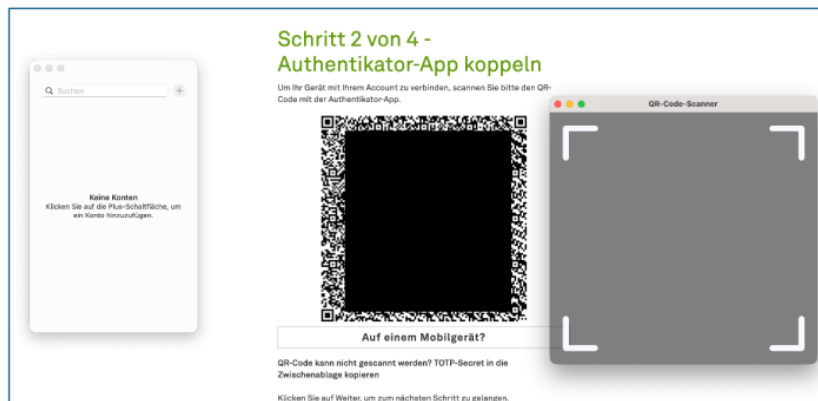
Suchen

Keine Konten
Klicken Sie auf die Plus-Schaltfläche, um ein Konto hinzuzufügen.

Schritt 2 von 4 - Authentikator-App koppeln

Um Ihr Gerät mit Ihrem Account zu verbinden, scannen Sie bitte den QR-Code mit der Authentikator-App.

Auf einem Mobilgerät?

QR-Code kann nicht gescannt werden? TOTP-Secret in die Zwischenablage kopieren

Klicken Sie auf Weiter, um zum nächsten Schritt zu gelangen.

QR-Code-Scanner